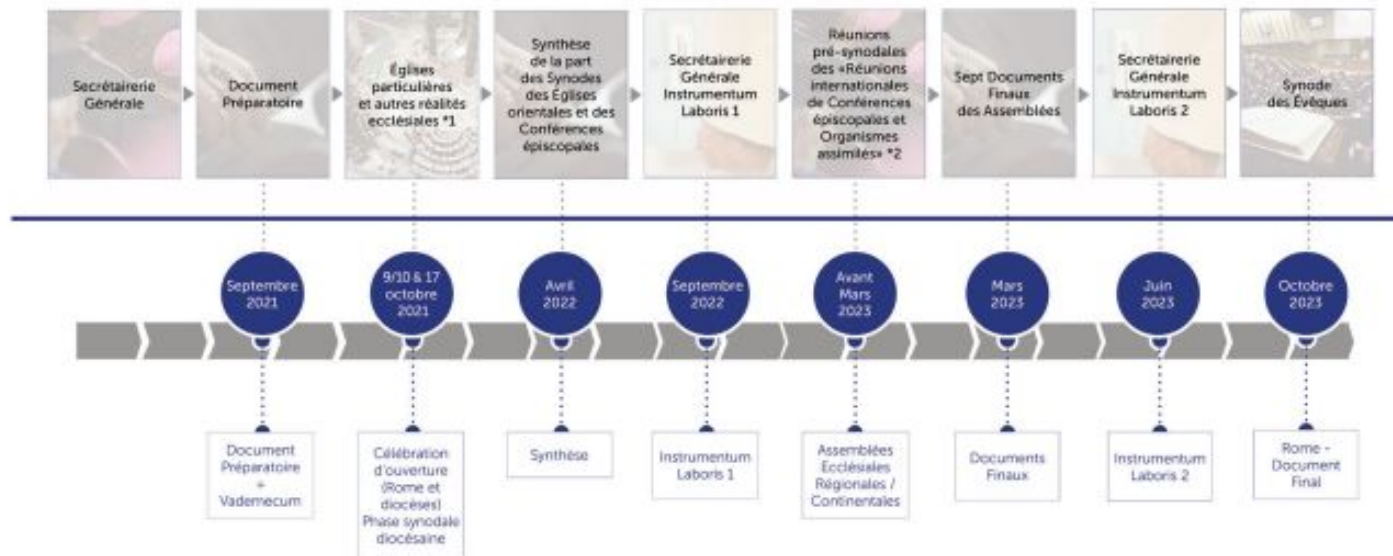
Secrétairerie Générale

Document Préparatoire

Églises particulières et autres réalités ecclésiales *1

Synthèse de la part des Synodes des Eglises orientales et des Conférences épiscopales

Secrétairerie Générale Instrumentum Laboris 1

Réunions pré-synodales des «Réunions internationales de Conférences épiscopales et Organismes assimilés» *2

Sept Documents Finaux des Assemblées

Secrétairerie Générale Instrumentum Laboris 2

Synode des Évêques

Septembre 2021

9/10 & 17 octobre 2021

Avril 2022

Septembre 2022

Avant Mars 2023

Mars 2023

Juin 2023

Octobre 2023

Document Préparatoire + Vademecum

Célébration d'ouverture (Rome et diocèses) Phase synodale diocésaine

Synthèse

Instrumentum Laboris 1

Assemblées Ecclésiales Régionales / Continentales

Documents Finaux

Instrumentum Laboris 2

Rome - Document Final